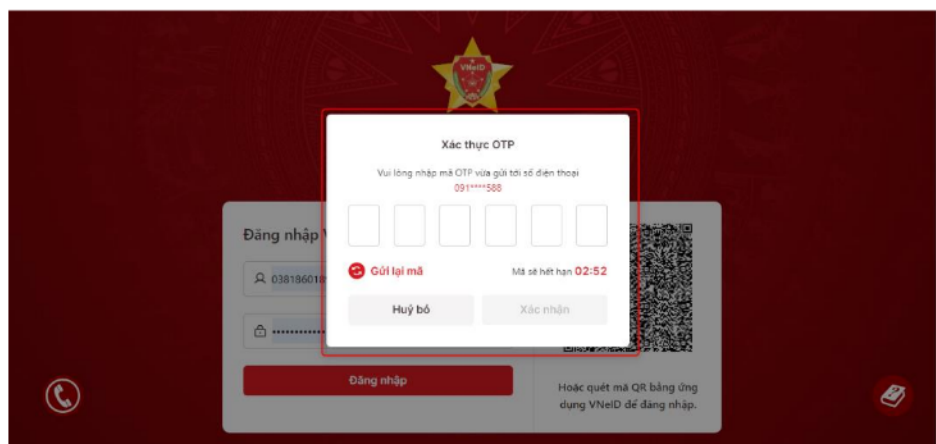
VNeID

Xác thực OTP

Vui lòng nhập mã OTP vừa gửi tới số điện thoại 091****588

Gửi lại mã

Mã sẽ hết hạn 02:52

Huỷ bỏ

Xác nhận

Đăng nhập V

038186018

••••••••••

Đăng nhập

Hoặc quét mã QR bằng ứng dụng VNeID để đăng nhập.